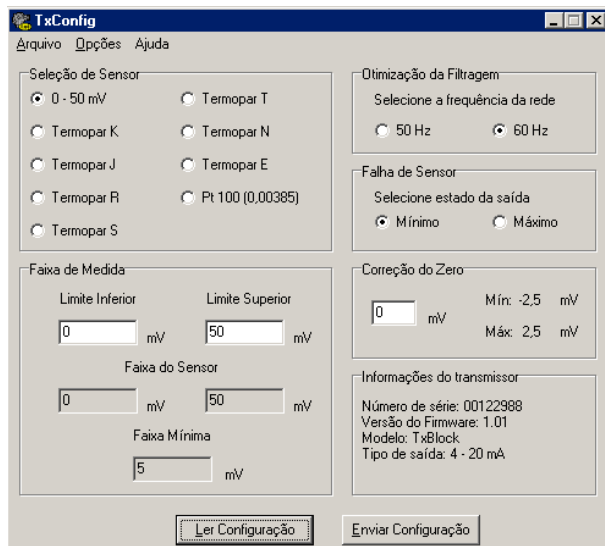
TxConfig

Arquivo Opções Ajuda

Seleção de Sensor

0 - 50 mV
Termopar T
Termopar K
Termopar N
Termopar J
Termopar E
Termopar R
Pt 100 (0,00385)
Termopar S

Faixa de Medida

Limite Inferior
0
mV
Limite Superior
50
mV

Faixa do Sensor
0
mV
50
mV

Faixa Mínima
5
mV

Otimização da Filtragem

Selecione a frequência da rede
50 Hz
60 Hz

Falha de Sensor

Selecione estado da saída
Mínimo
Máximo

Correção do Zero

0
mV
Mín: -2,5 mV
Máx: 2,5 mV

Informações do transmissor

Número de série: 00122988
Versão do Firmware: 1.01
Modelo: TxBlock
Tipo de saída: 4 - 20 mA

Ler Configuração
Enviar Configuração